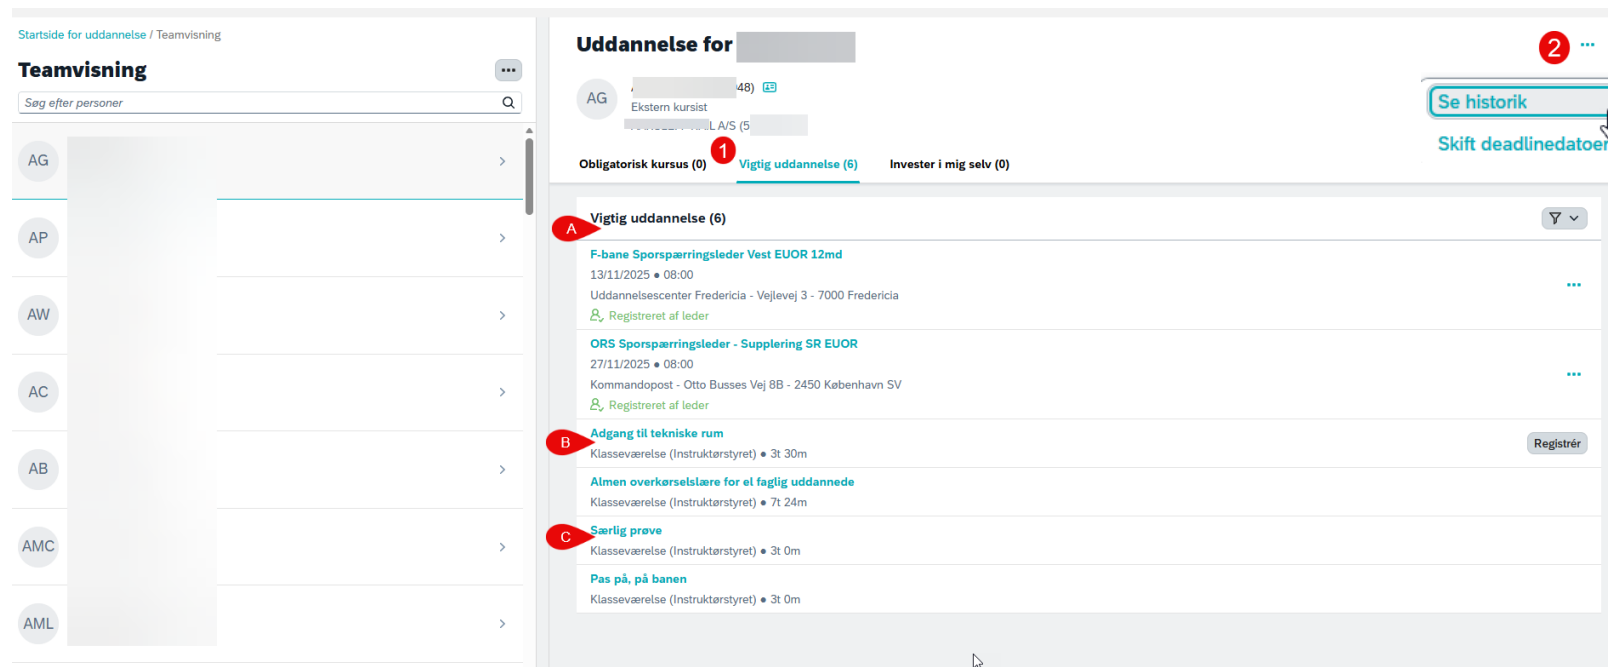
Startside for uddannelse / Teamvisning

Teamvisning

•••

Søg efter personer

AG

AP

AW

AC

AB

AMC

AML

Uddannelse for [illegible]

2 •••

AG

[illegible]48)

Ekstern kursist

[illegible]L A/S (5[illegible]

Se historik

Skift deadlinedatoer

1

Obligatorisk kursus (0)

Vigtig uddannelse (6)

Invester i mig selv (0)

Vigtig uddannelse (6)

A

F-bane Sporspærringsleder Vest EUOR 12md

13/11/2025 • 08:00

Uddannelsescenter Fredericia - Vejlevej 3 - 7000 Fredericia

Registreret af leder

•••

ORS Sporspærringsleder - Supplering SR EUOR

27/11/2025 • 08:00

Kommandopost - Otto Busses Vej 8B - 2450 København SV

Registreret af leder

•••

B

Adgang til tekniske rum

Klasseværelse (Instruktørstyret) • 3t 30m

Registrér

Almen overkørselslære for el faglig uddannede

Klasseværelse (Instruktørstyret) • 7t 24m

C

Særlig prøve

Klasseværelse (Instruktørstyret) • 3t 0m

Pas på, på banen

Klasseværelse (Instruktørstyret) • 3t 0m